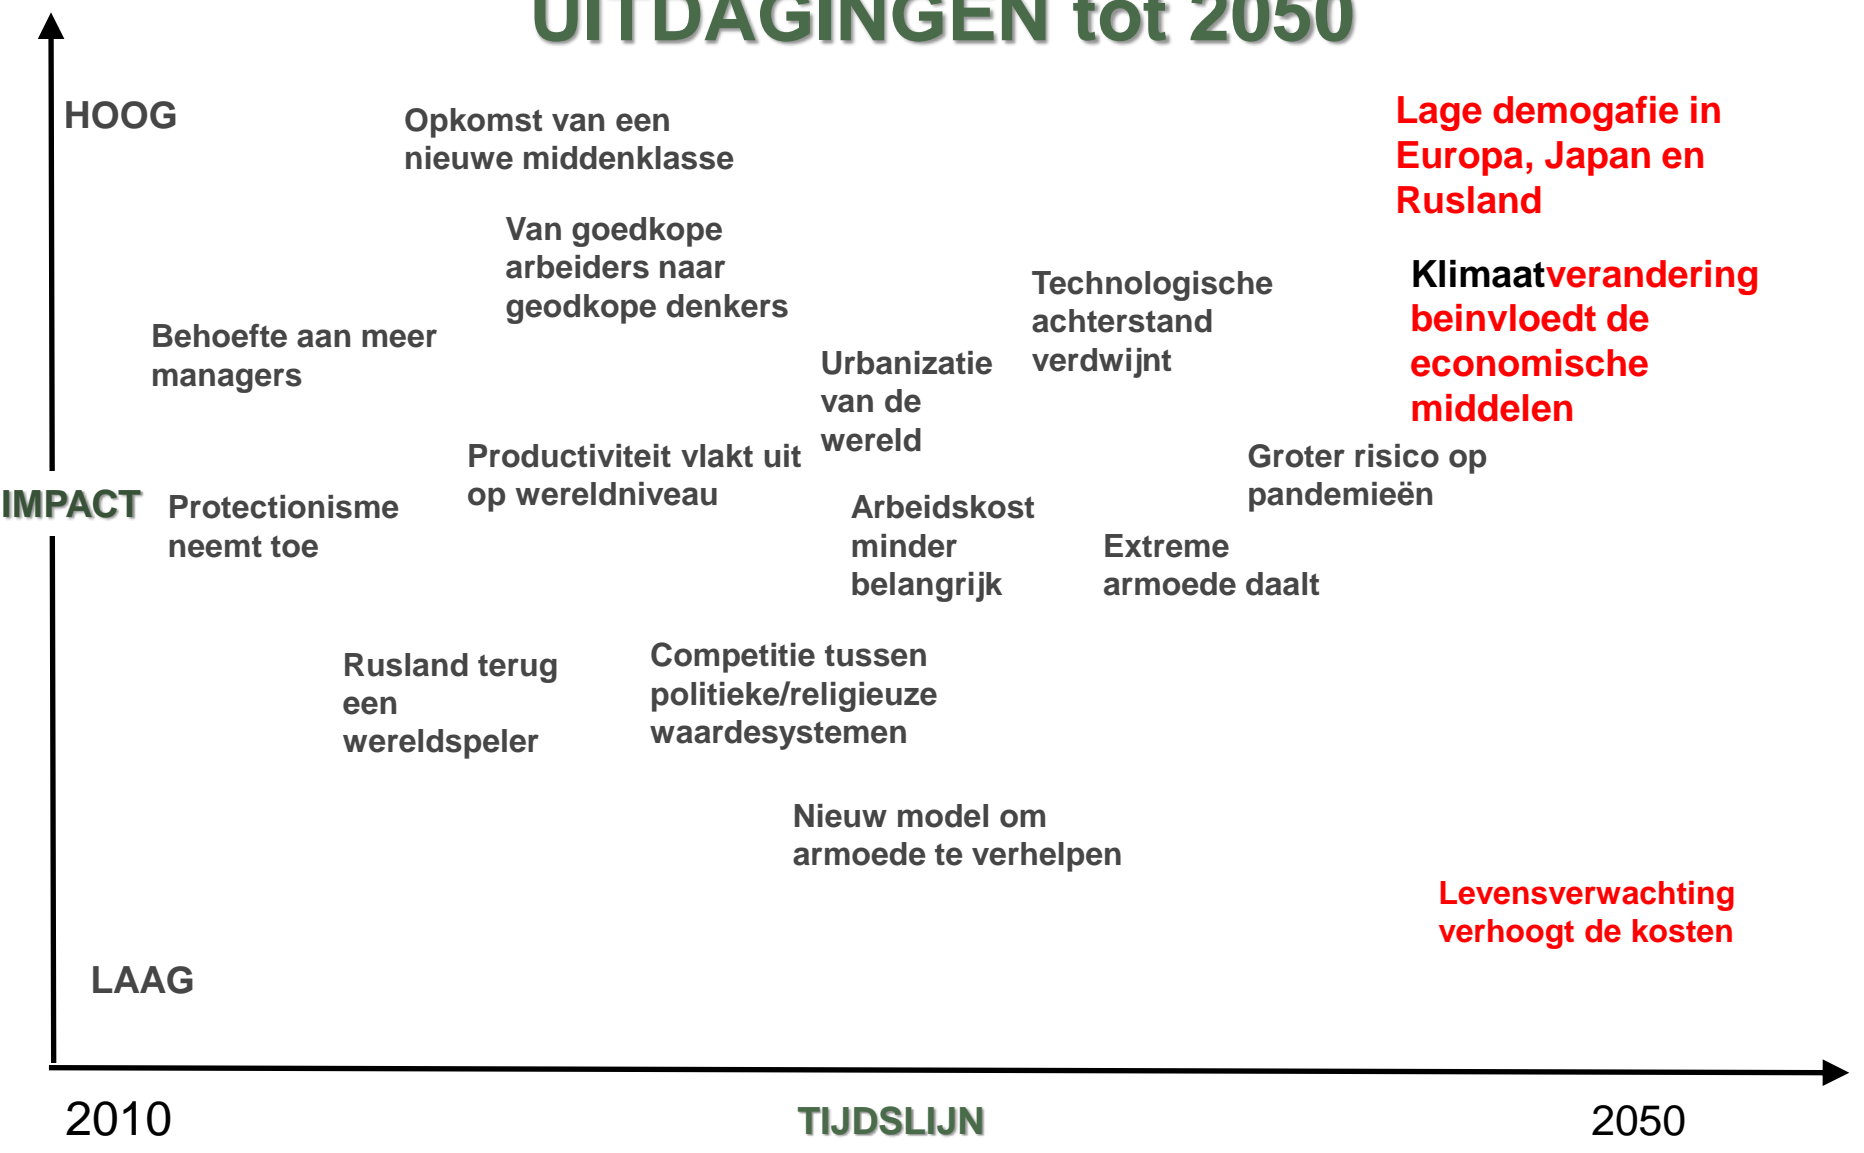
UITDAGINGEN tot 2050

HOOG

Opkomst van een nieuwe middenklasse

Lage demogafie in Europa, Japan en Rusland

Van goedkope arbeiders naar geodkope denkers

Technologische achterstand verdwijnt

Klimaatverandering beinvloedt de economische middelen

Behoefte aan meer managers

Urbanizatie van de wereld

Productiviteit vlakt uit op wereldniveau

Groter risico op pandemieën

IMPACT

Protectionisme neemt toe

Arbeidskost minder belangrijk

Extreme armoede daalt

Rusland terug een wereldspeler

Competitie tussen politieke/religieuze waardesystemen

Nieuw model om armoede te verhelpen

Levensverwachting verhoogt de kosten

LAAG

2010

TIJDSLIJN

2050